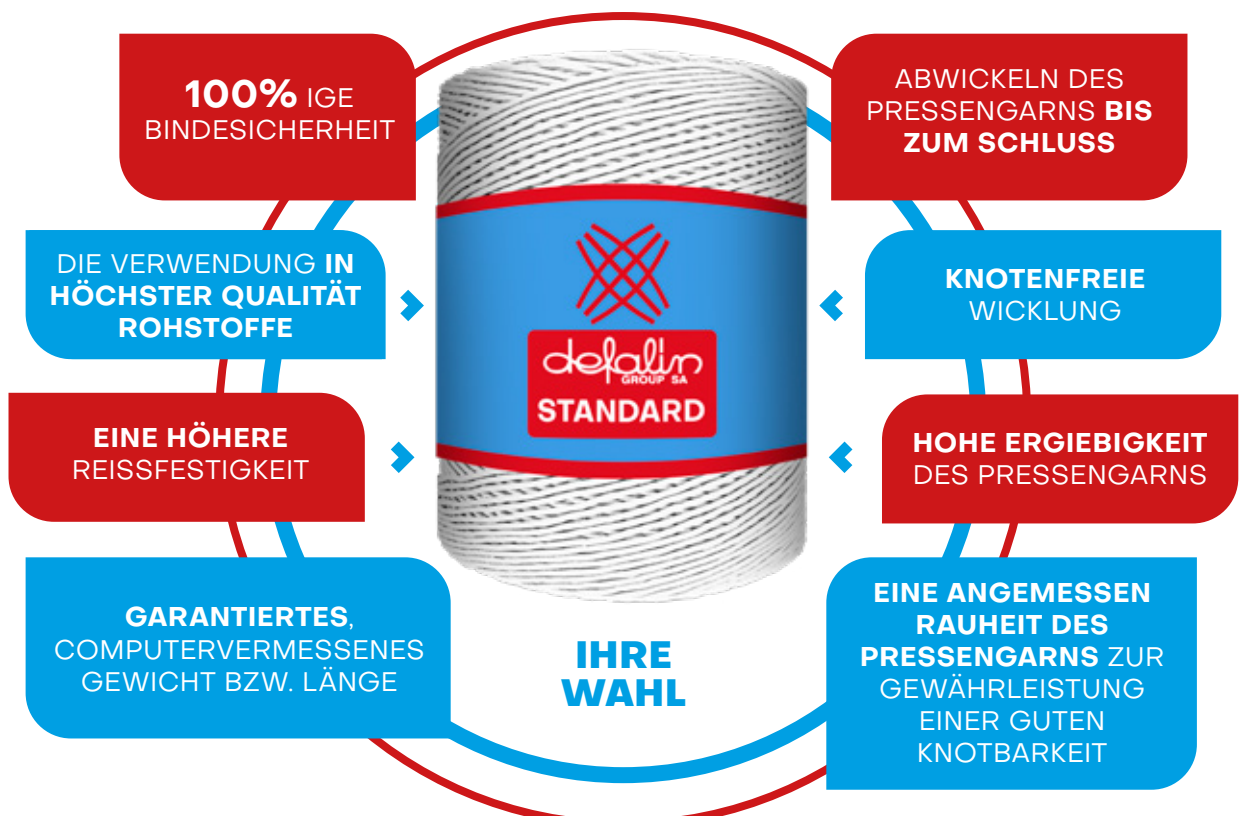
100% IGE BINDESICHERHEIT

ABWICKELN DES PRESSENGARNS BIS ZUM SCHLUSS

DIE VERWENDUNG IN HÖCHSTER QUALITÄT ROHSTOFFE

KNOTENFREIE WICKLUNG

defalin GROUP SA
STANDARD

EINE HÖHERE REISSFESTIGKEIT

HOHE ERGIEBIGKEIT DES PRESSENGARNS

GARANTIERTES, COMPUTERVERMESSENES GEWICHT BZW. LÄNGE

IHRE WAHL

EINE ANGEMESSEN RAUHEIT DES PRESSENGARNS ZUR GEWÄHRLEISTUNG EINER GUTEN KNOTBARKEIT